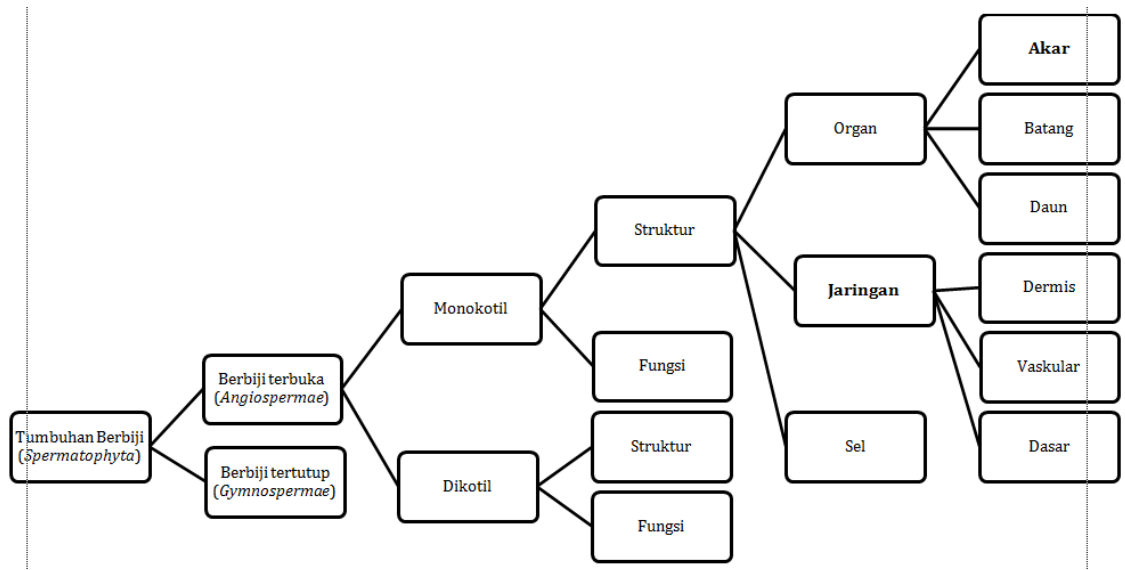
Tumbuhan Berbiji (*Spermatophyta*)

Berbiji terbuka (*Angiospermae*)

Berbiji tertutup (*Gymnospermae*)

Monokotil

Dikotil

Struktur

Fungsi

Struktur

Fungsi

Organ

**Jaringan**

Sel

**Akar**

Batang

Daun

Dermis

Vaskular

Dasar